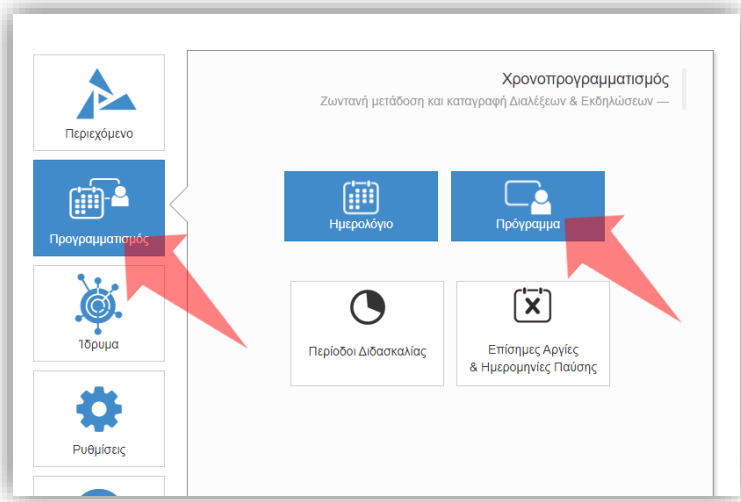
Περιεχόμενο

Προγραμματισμός

Ίδρυμα

Ρυθμίσεις

Χρονοπρογραμματισμός

Ζωντανή μετάδοση και καταγραφή Διαλέξεων & Εκδηλώσεων —

Ημερολόγιο

Πρόγραμμα

Περίοδοι Διδασκαλίας

Επίσημες Αργίες & Ημερομηνίες Παύσης